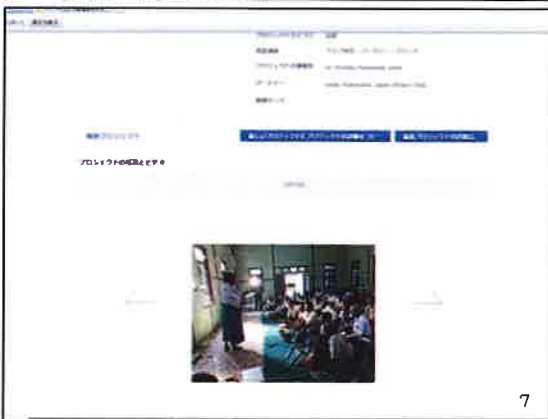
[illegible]

プロジェクトのカテゴリ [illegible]

対象地域 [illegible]

プロジェクトの責任者 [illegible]

パートナー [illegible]

関連リンク

関連プロジェクト

新しいプロジェクトを プロジェクトの詳細を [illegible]

関連プロジェクトの詳細に

プロジェクトの写真とビデオ

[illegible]

7